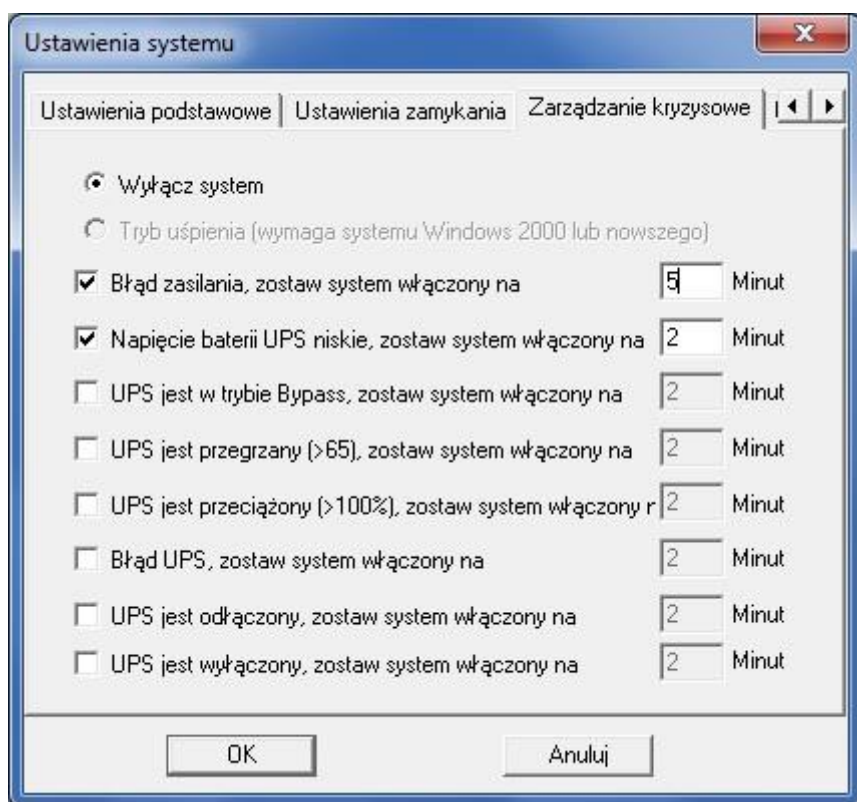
Ustawienia systemu

Ustawienia podstawowe | Ustawienia zamykania | Zarządzanie kryzysowe

Wyłącz system

Tryb uśpienia (wymaga systemu Windows 2000 lub nowszego)

Błąd zasilania, zostaw system włączony na 5 Minut

Napięcie baterii UPS niskie, zostaw system włączony na 2 Minut

UPS jest w trybie Bypass, zostaw system włączony na 2 Minut

UPS jest przegrzany (>65), zostaw system włączony na 2 Minut

UPS jest przeciążony (>100%), zostaw system włączony r 2 Minut

Błąd UPS, zostaw system włączony na 2 Minut

UPS jest odłączony, zostaw system włączony na 2 Minut

UPS jest wyłączony, zostaw system włączony na 2 Minut

OK

Anuluj